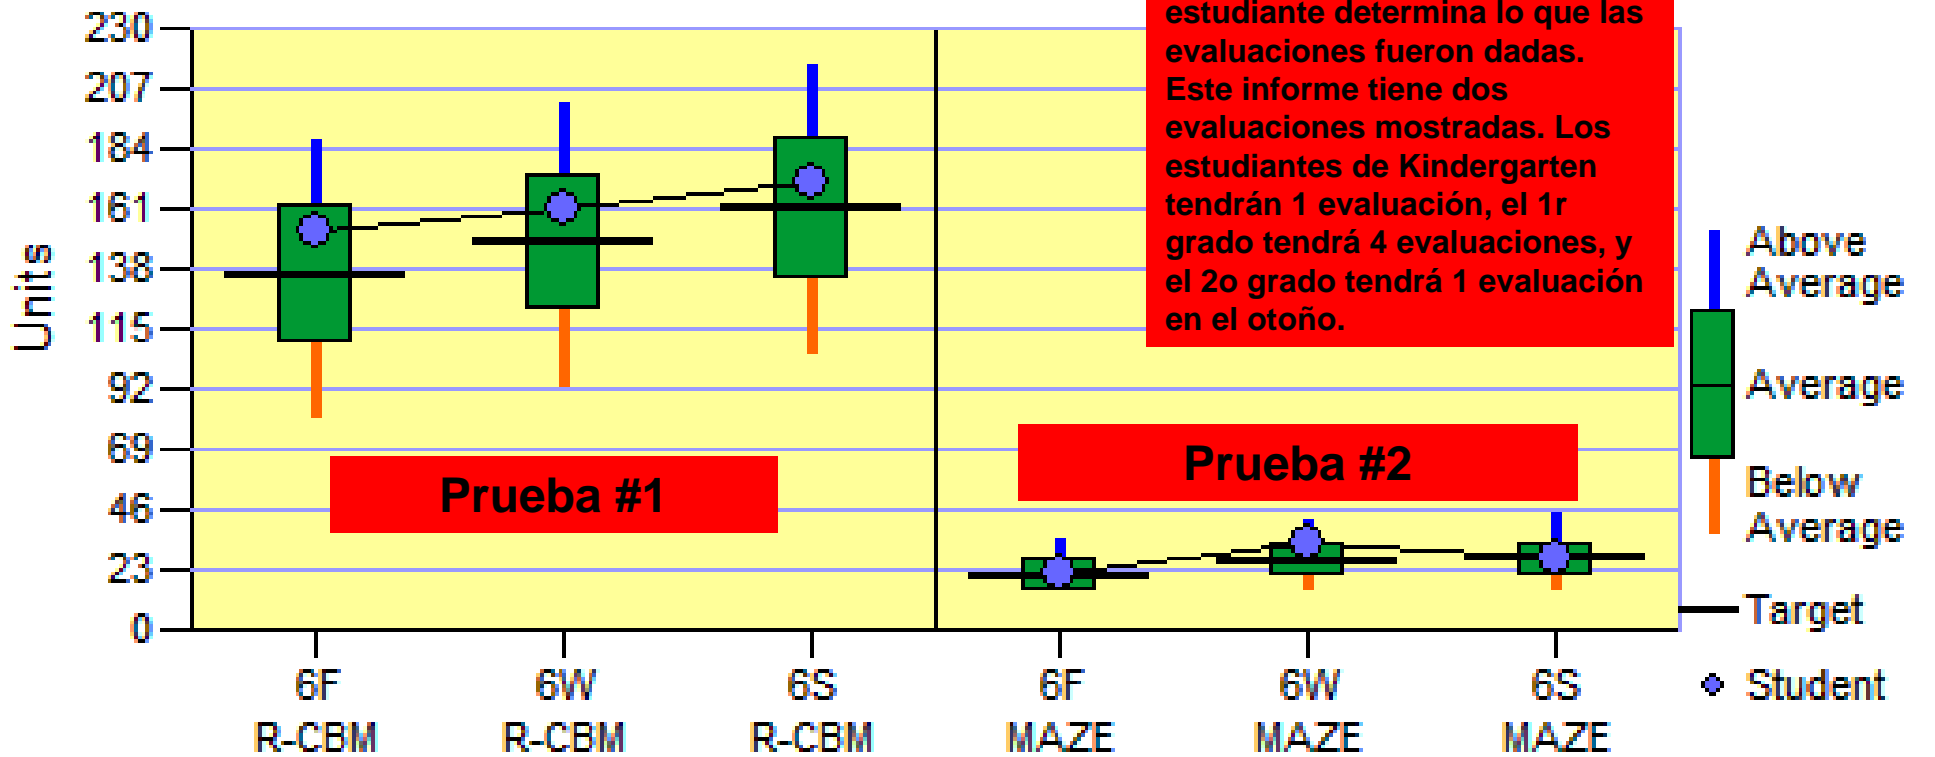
230
207
184
161
138
115
92
69
46
23
0

Units

estudiante determina lo que las evaluaciones fueron dadas. Este informe tiene dos evaluaciones mostradas. Los estudiantes de Kindergarten tendrán 1 evaluación, el 1r grado tendrá 4 evaluaciones, y el 2o grado tendrá 1 evaluación en el otoño.

Prueba #1

Prueba #2

6F R-CBM
6W R-CBM
6S R-CBM
6F MAZE
6W MAZE
6S MAZE

Above Average
Average
Below Average
Target
Student